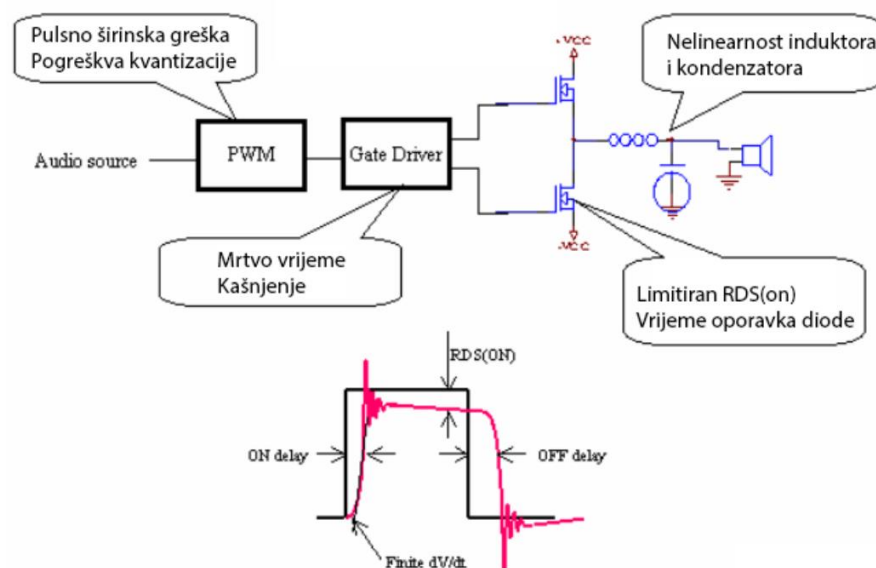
Pulsno širinska greška
Pogreškva kvantizacije

Nelinearnost induktora
i kondenzatora

+VCC

Audio source

PWM

Gate Driver

-VCC

Mrtvo vrijeme
Kašnjenje

Limitiran RDS(on)
Vrijeme oporavka diode

RDS(ON)

ON delay

OFF delay

Finite dV/dt